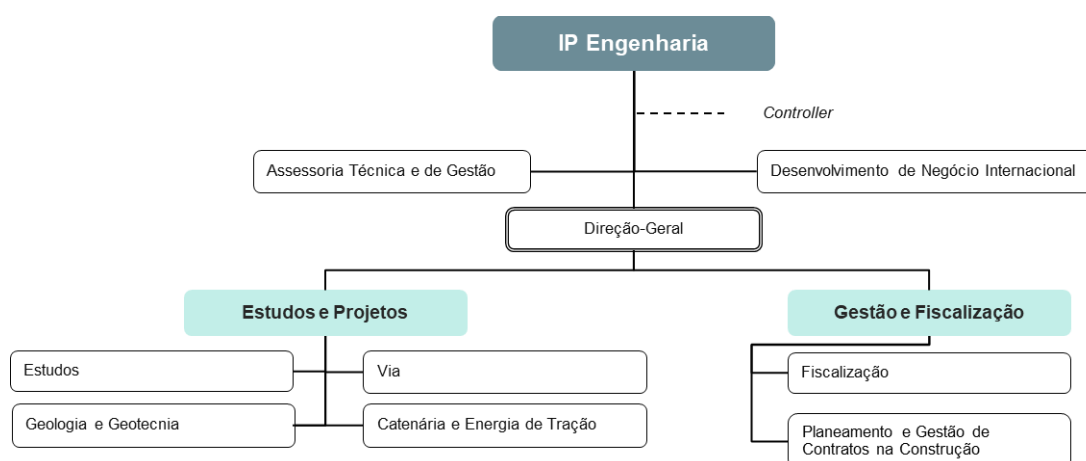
IP Engenharia

Controller

Assessoria Técnica e de Gestão

Desenvolvimento de Negócio Internacional

Direção-Geral

Estudos e Projetos

Gestão e Fiscalização

Estudos

Via

Geologia e Geotecnia

Catenária e Energia de Tração

Fiscalização

Planeamento e Gestão de Contratos na Construção